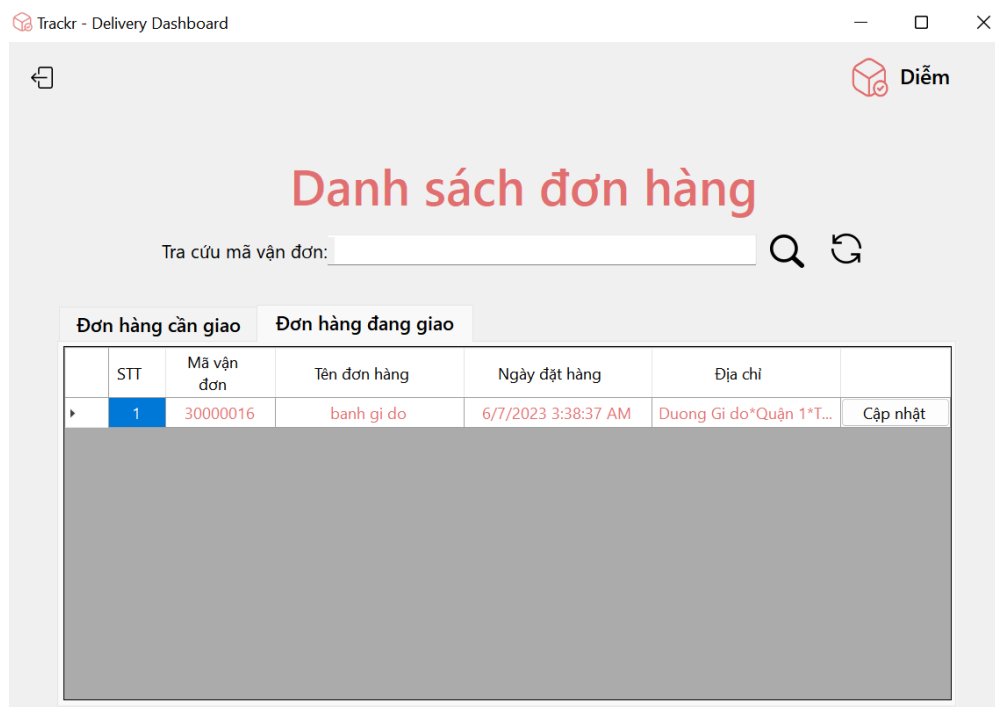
Trackr - Delivery Dashboard

Diễm

Danh sách đơn hàng

Tra cứu mã vận đơn:

Đơn hàng cần giao

Đơn hàng đang giao

| | STT | Mã vận đơn | Tên đơn hàng | Ngày đặt hàng | Địa chỉ | |
|---|---|---|---|---|---|---|
| ▸ | 1 | 30000016 | banh gi do | 6/7/2023 3:38:37 AM | Duong Gi do*Quận 1*T... | Cập nhật |